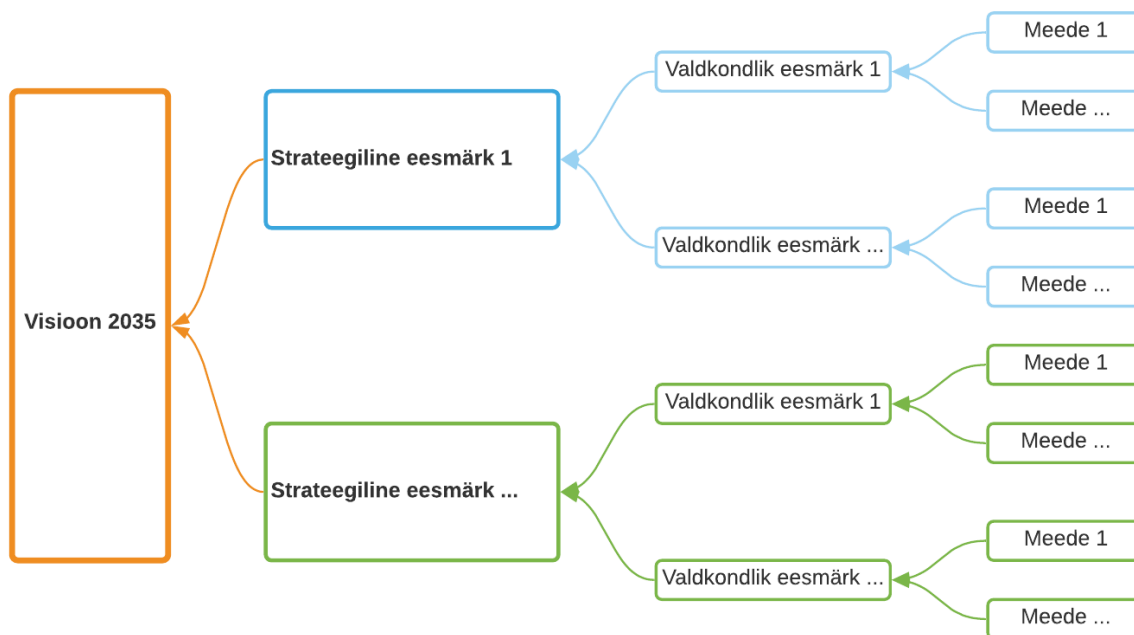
Visioon 2035

Strateegiline eesmärk 1

Valdkondlik eesmärk 1

Meede 1

Meede ...

Valdkondlik eesmärk ...

Meede 1

Meede ...

Strateegiline eesmärk ...

Valdkondlik eesmärk 1

Meede 1

Meede ...

Valdkondlik eesmärk ...

Meede 1

Meede ...